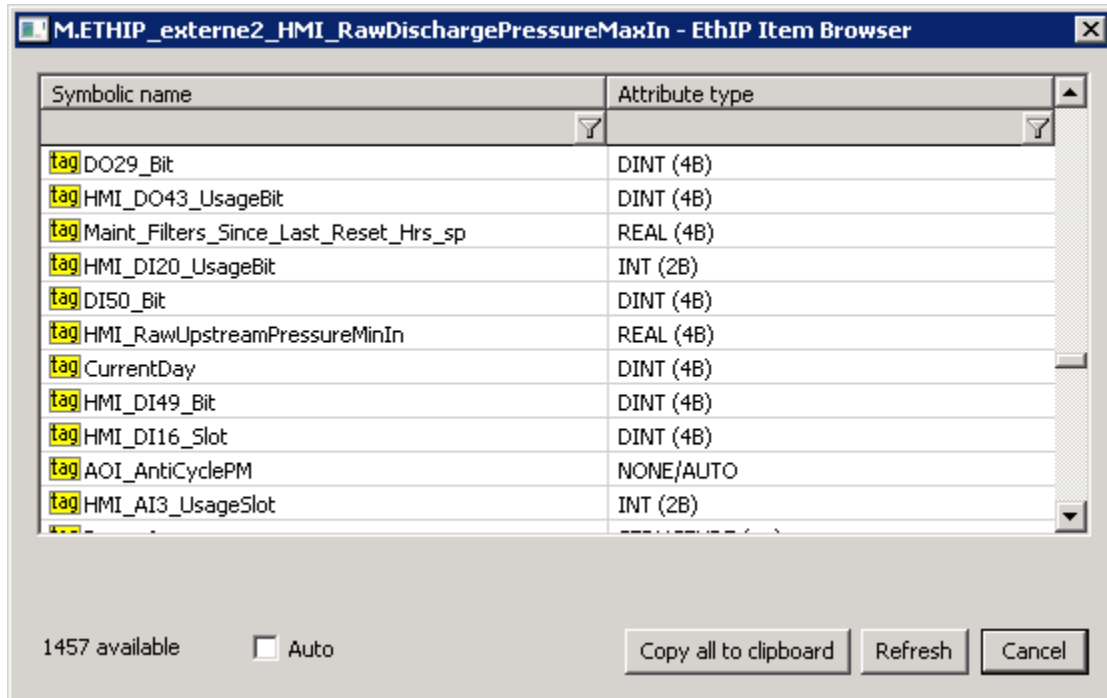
M.ETHIP_externe2_HMI_RawDischargePressureMaxIn - EthIP Item Browser

| Symbolic name | Attribute type |
|---|---|
| tag DO29_Bit | DINT (4B) |
| tag HMI_DO43_UsageBit | DINT (4B) |
| tag Maint_Filters_Since_Last_Reset_Hrs_sp | REAL (4B) |
| tag HMI_DI20_UsageBit | INT (2B) |
| tag DI50_Bit | DINT (4B) |
| tag HMI_RawUpstreamPressureMinIn | REAL (4B) |
| tag CurrentDay | DINT (4B) |
| tag HMI_DI49_Bit | DINT (4B) |
| tag HMI_DI16_Slot | DINT (4B) |
| tag AOI_AntiCyclePM | NONE/AUTO |
| tag HMI_AI3_UsageSlot | INT (2B) |
| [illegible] | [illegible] |

1457 available

Auto

Copy all to clipboard

Refresh

Cancel